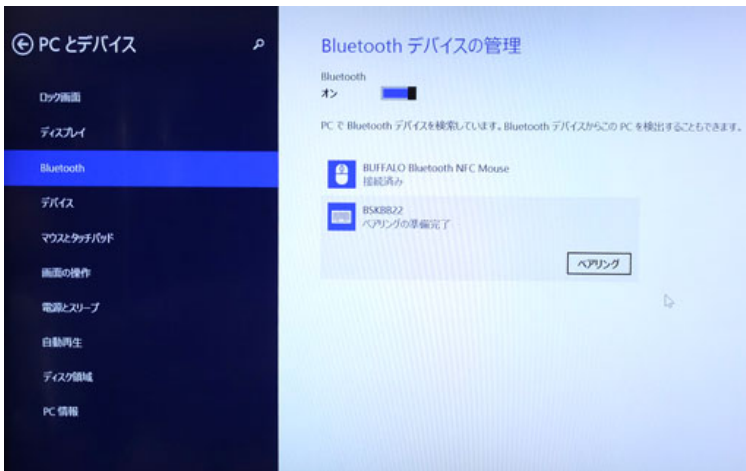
PC とデバイス

ロック画面

ディスプレイ

Bluetooth

デバイス

マウスとタッチパッド

画面の操作

電源とスリープ

自動再生

ディスク領域

PC 情報

Bluetooth デバイスの管理

Bluetooth

オン

PC で Bluetooth デバイスを検索しています。Bluetooth デバイスからこの PC を検出することもできます。

BUFFALO Bluetooth NFC Mouse
接続済み

BSKBB22
ペアリングの準備完了

ペアリング